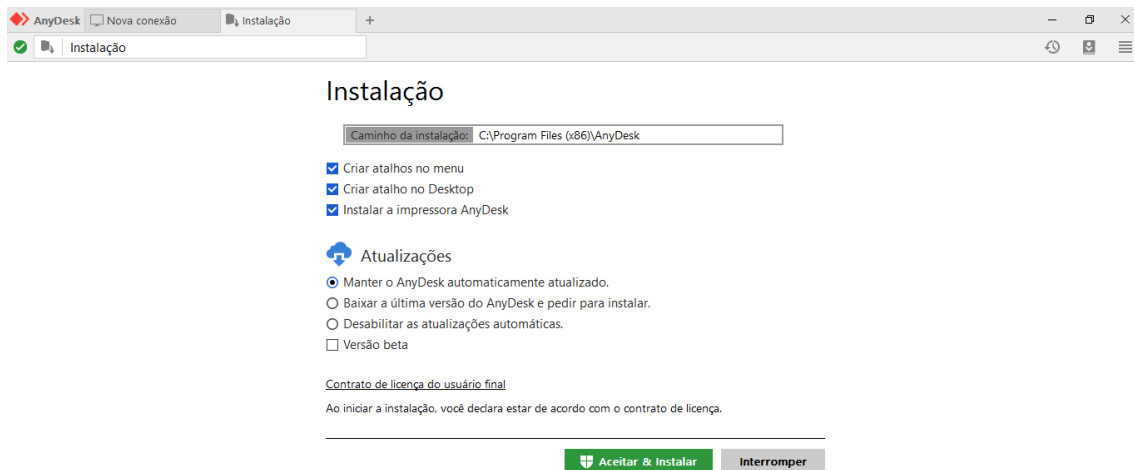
AnyDesk Nova conexão Instalação +

Instalação

Instalação

Caminho da instalação: C:\Program Files (x86)\AnyDesk

Criar atalhos no menu
Criar atalho no Desktop
Instalar a impressora AnyDesk

Atualizações

Manter o AnyDesk automaticamente atualizado.
Baixar a última versão do AnyDesk e pedir para instalar.
Desabilitar as atualizações automáticas.
Versão beta

Contrato de licença do usuário final

Ao iniciar a instalação, você declara estar de acordo com o contrato de licença.

Aceitar & Instalar Interromper